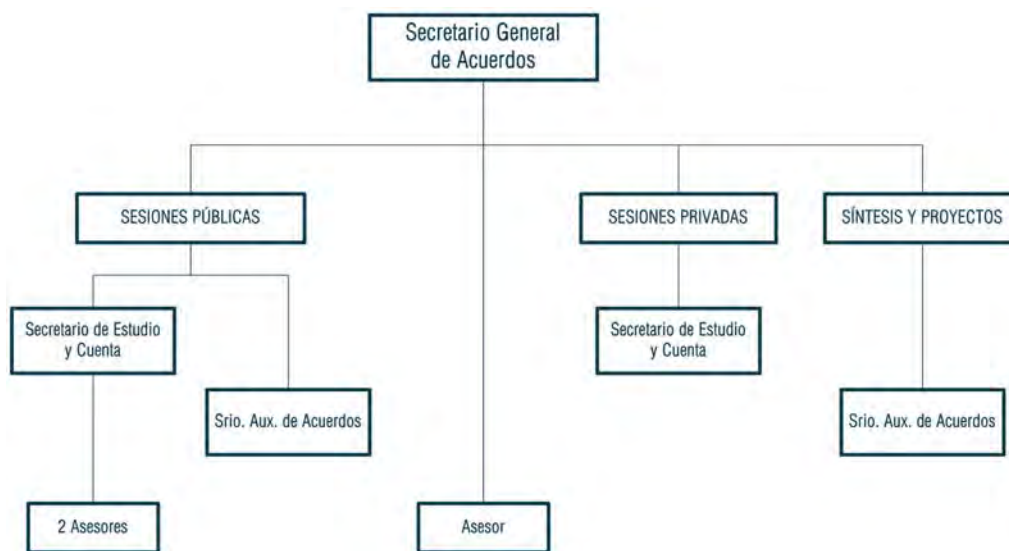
Secretario General de Acuerdos

SESIONES PÚBLICAS

SESIONES PRIVADAS

SÍNTESIS Y PROYECTOS

Secretario de Estudio y Cuenta

Srio. Aux. de Acuerdos

Secretario de Estudio y Cuenta

Srio. Aux. de Acuerdos

2 Asesores

Asesor